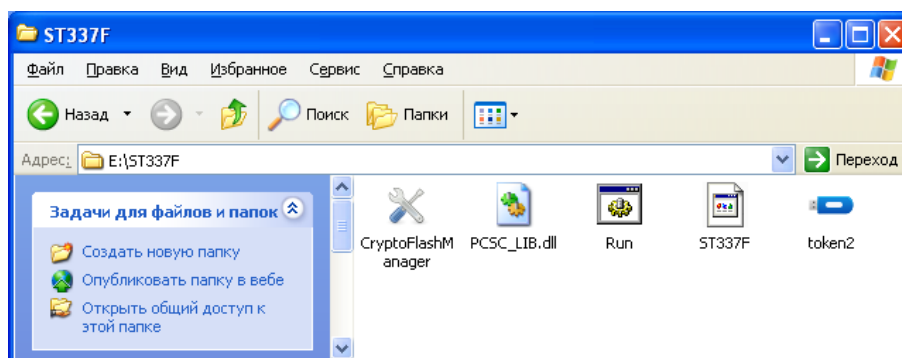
ST337F

Файл Правка Вид Избранное Сервис Справка

Назад Поиск Папки

Адрес: E:\ST337F Переход

Задачи для файлов и папок

Создать новую папку

Опубликовать папку в вебе

Открыть общий доступ к этой папке

CryptoFlashManager

PCSC_LIB.dll

Run

ST337F

token2